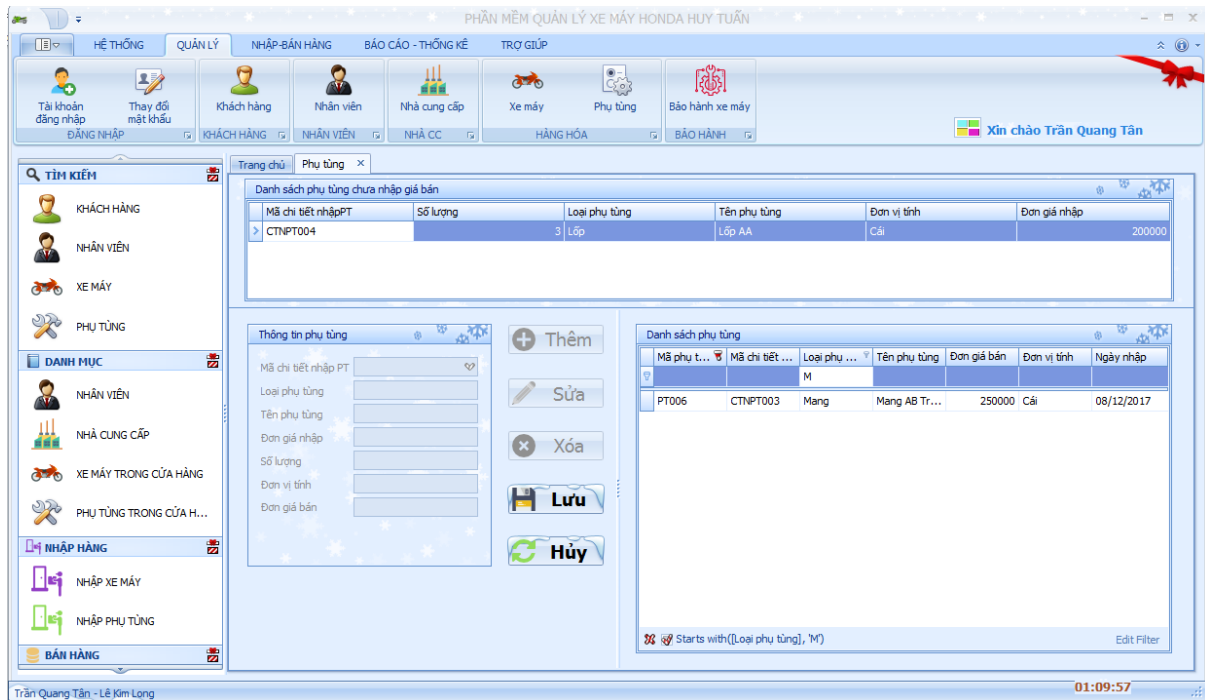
PHẦN MỀM QUẢN LÝ XE MÁY HONDA HUY TUẤN

HỆ THỐNG | QUẢN LÝ | NHẬP-BÁN HÀNG | BÁO CÁO - THỐNG KÊ | TRỢ GIÚP

Tài khoản đăng nhập | Thay đổi mật khẩu | ĐĂNG NHẬP
Khách hàng | KHÁCH HÀNG
Nhân viên | NHÂN VIÊN
Nhà cung cấp | NHÀ CC
Xe máy | Phụ tùng | HÀNG HÓA
Bảo hành xe máy | BẢO HÀNH

Xin chào Trần Quang Tân

TÌM KIẾM
KHÁCH HÀNG
NHÂN VIÊN
XE MÁY
PHỤ TÙNG
DANH MỤC
NHÂN VIÊN
NHÀ CUNG CẤP
XE MÁY TRONG CỬA HÀNG
PHỤ TÙNG TRONG CỬA H...
NHẬP HÀNG
NHẬP XE MÁY
NHẬP PHỤ TÙNG
BÁN HÀNG

Trang chủ | Phụ tùng ×

Danh sách phụ tùng chưa nhập giá bán

| Mã chi tiết nhậpPT | Số lượng | Loại phụ tùng | Tên phụ tùng | Đơn vị tính | Đơn giá nhập |
|---|---|---|---|---|---|
| CTNPT004 | 3 | Lốp | Lốp AA | Cái | 200000 |

Thông tin phụ tùng
Mã chi tiết nhập PT
Loại phụ tùng
Tên phụ tùng
Đơn giá nhập
Số lượng
Đơn vị tính
Đơn giá bán

Thêm
Sửa
Xóa
Lưu
Hủy

Danh sách phụ tùng

| Mã phụ t... | Mã chi tiết ... | Loại phụ ... | Tên phụ tùng | Đơn giá bán | Đơn vị tính | Ngày nhập |
|---|---|---|---|---|---|---|
| | | M | | | | |
| PT006 | CTNPT003 | Mang | Mang AB Tr... | 250000 | Cái | 08/12/2017 |

Starts with([Loại phụ tùng], 'M')
Edit Filter

Trần Quang Tân - Lê Kim Long
01:09:57